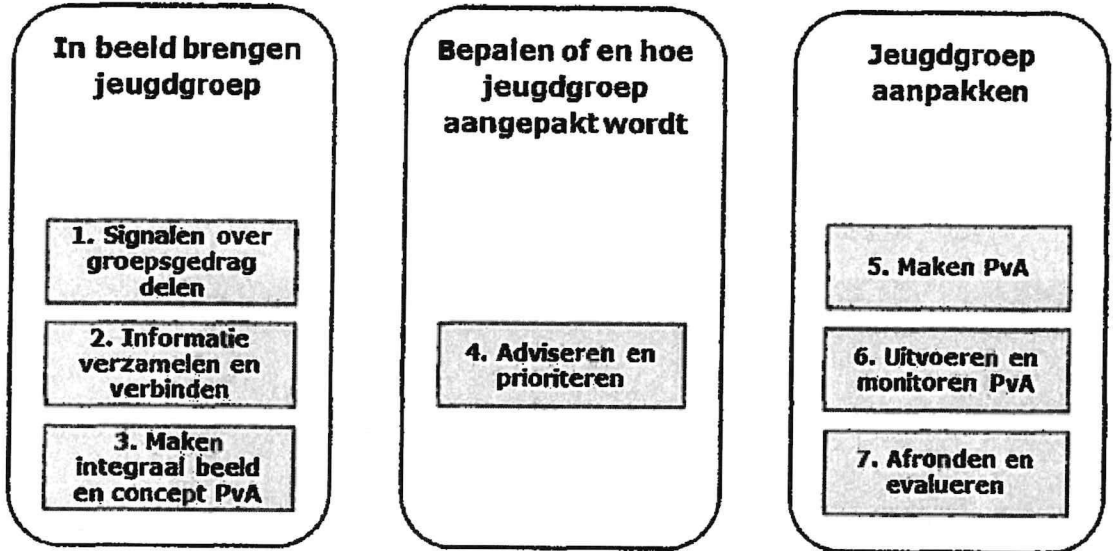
In beeld brengen jeugdgroep

1. Signalen over groepsgedrag delen

2. Informatie verzamelen en verbinden

3. Maken integraal beeld en concept PvA

Bepalen of en hoe jeugdgroep aangepakt wordt

4. Adviseren en prioriteren

Jeugdgroep aanpakken

5. Maken PvA

6. Uitvoeren en monitoren PvA

7. Afronden en evalueren